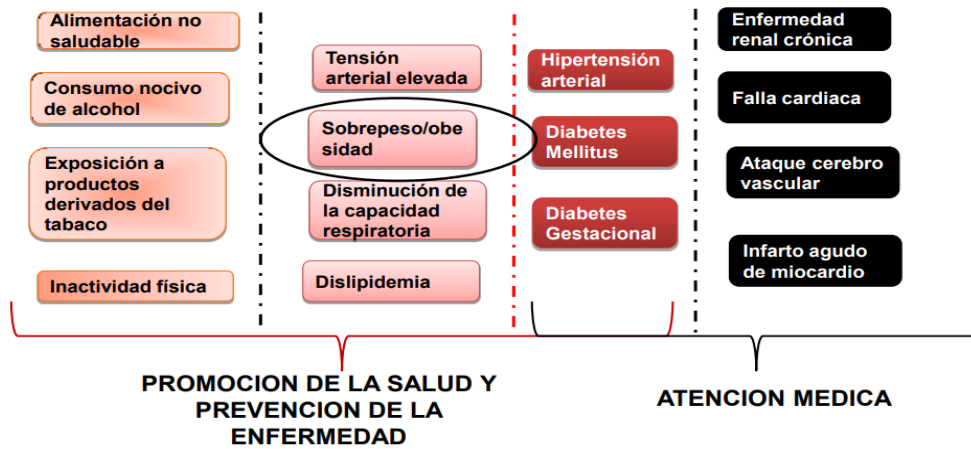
Alimentación no saludable

Consumo nocivo de alcohol

Exposición a productos derivados del tabaco

Inactividad física

Tensión arterial elevada

Sobrepeso/obesidad

Disminución de la capacidad respiratoria

Dislipidemia

Hipertensión arterial

Diabetes Mellitus

Diabetes Gestacional

Enfermedad renal crónica

Falla cardiaca

Ataque cerebro vascular

Infarto agudo de miocardio

PROMOCION DE LA SALUD Y PREVENCION DE LA ENFERMEDAD

ATENCION MEDICA